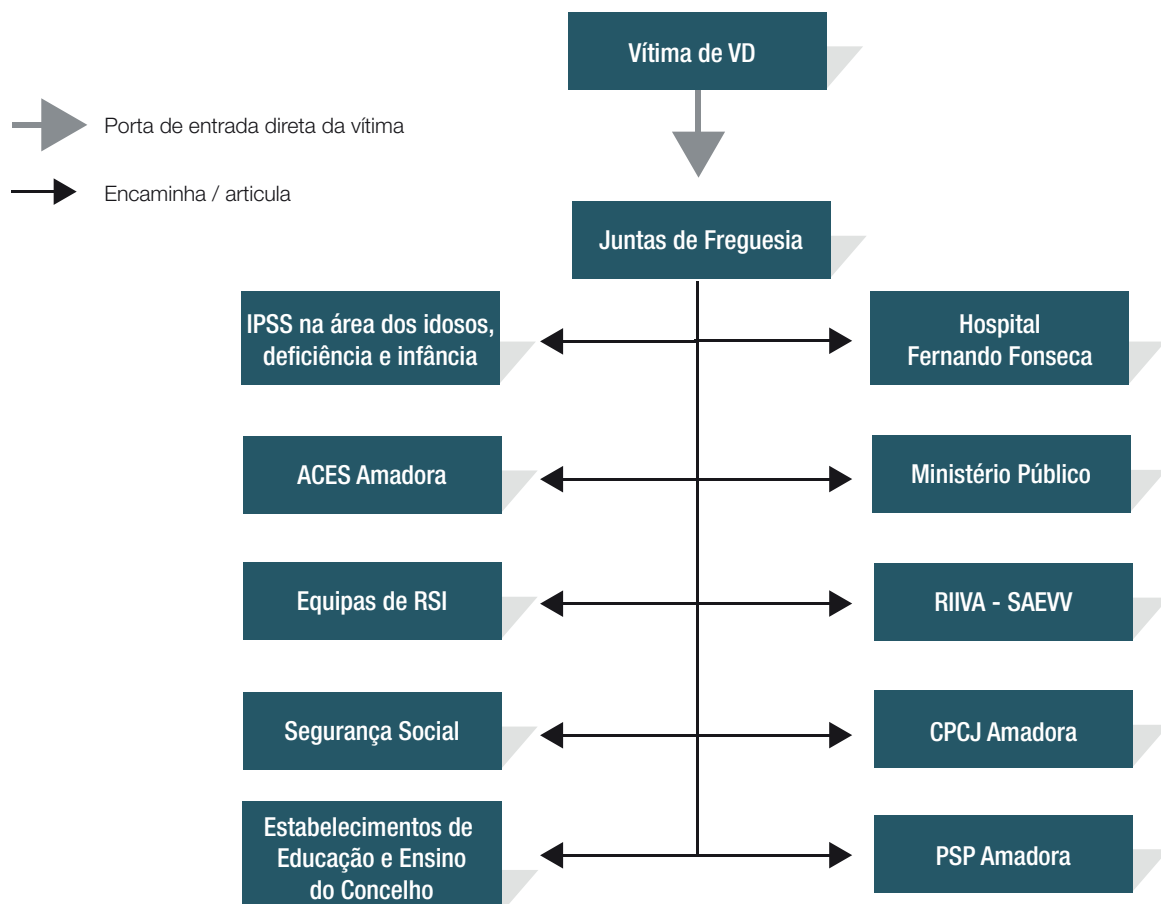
Vítima de VD

Porta de entrada direta da vítima

Encaminha / articula

Juntas de Freguesia

IPSS na área dos idosos, deficiência e infância

Hospital Fernando Fonseca

ACES Amadora

Ministério Público

Equipas de RSI

RIIVA - SAEVV

Segurança Social

CPCJ Amadora

Estabelecimentos de Educação e Ensino do Concelho

PSP Amadora